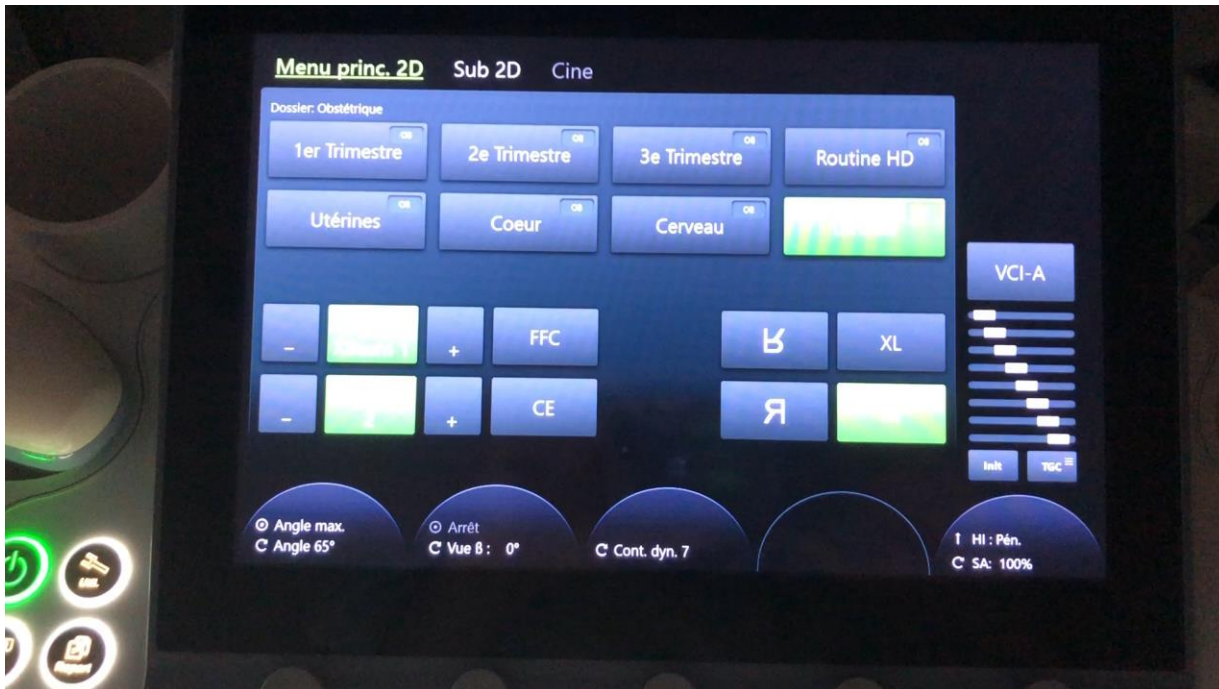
Menu princ. 2D Sub 2D Cine

Dossier: Obstétrique

1er Trimestre
2e Trimestre
3e Trimestre
Routine HD
Utérines
Coeur
Cerveau

VCI-A

–
+
FFC
–
+
CE

ʁ
XL
Я

Init
TGC

⊙ Angle max.
C Angle 65°

⊙ Arrêt
C Vue ß : 0°

C Cont. dyn. 7

↑ HI : Pén.
C SA: 100%